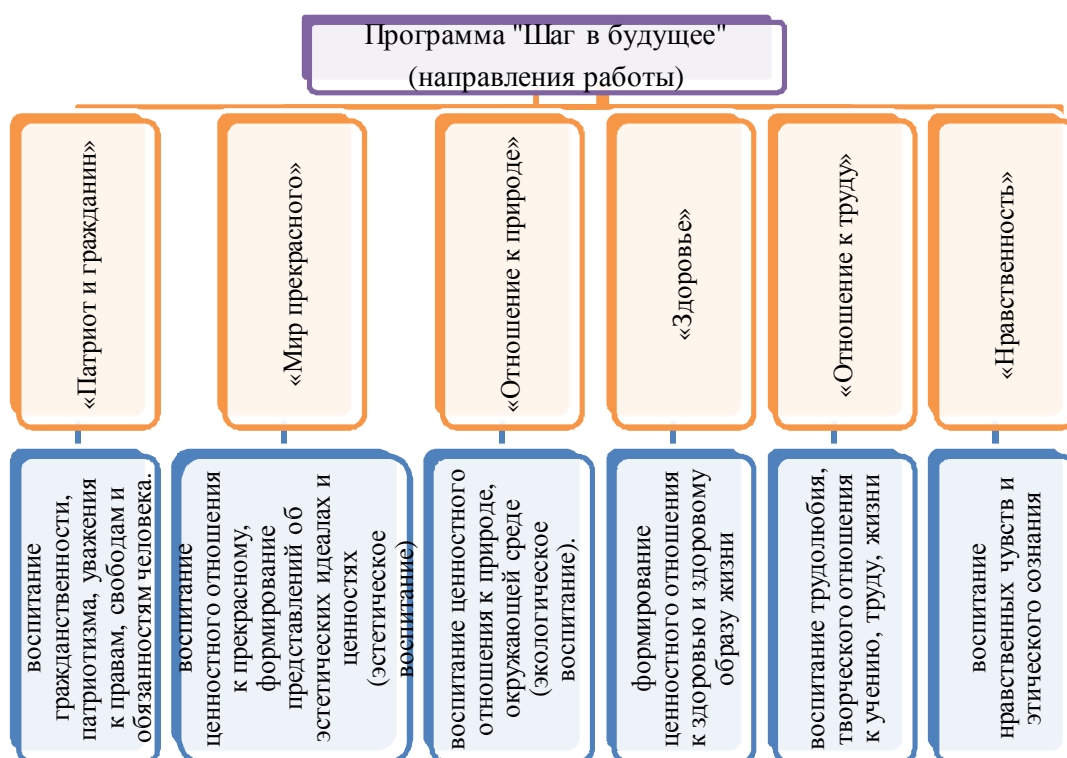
Программа "Шаг в будущее" (направления работы)

«Патриот и гражданин»

воспитание гражданственности, патриотизма, уважения к правам, свободам и обязанностям человека.

«Мир прекрасного»

воспитание ценностного отношения к прекрасному, формирование представлений об эстетических идеалах и ценностях (эстетическое воспитание)

«Отношение к природе»

воспитание ценностного отношения к природе, окружающей среде (экологическое воспитание).

«Здоровье»

формирование ценностного отношения к здоровью и здоровому образу жизни

«Отношение к труду»

воспитание трудолюбия, творческого отношения к учению, труду, жизни

«Нравственность»

воспитание нравственных чувств и этического сознания